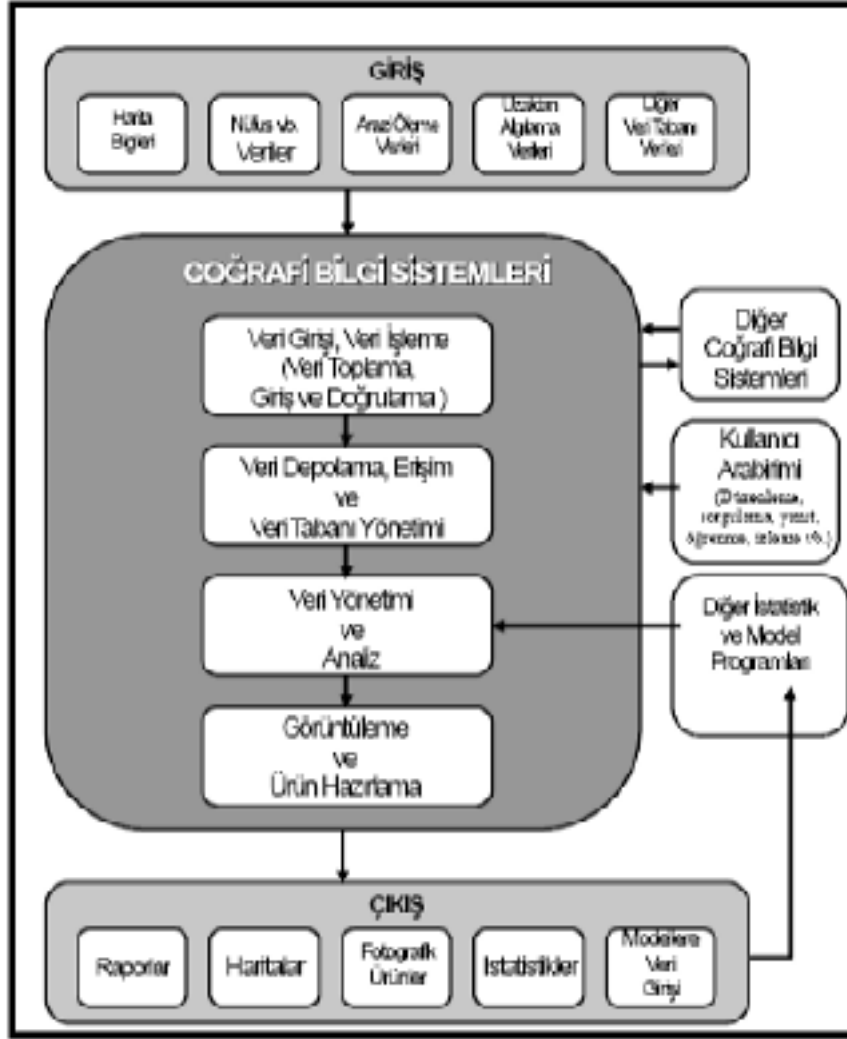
GİRİŞ

Harita Bilgileri

Nüfus vb. Veriler

Arazi Ölçme Verileri

Uzaktan Algılama Verileri

Diğer Veri Tabanı Verileri

COĞRAFİ BİLGİ SİSTEMLERİ

Veri Girişi, Veri İşleme (Veri Toplama, Giriş ve Doğrulama)

Veri Depolama, Erişim ve Veri Tabanı Yönetimi

Veri Yönetimi ve Analiz

Görüntüleme ve Ürün Hazırlama

Diğer Coğrafi Bilgi Sistemleri

Kullanıcı Arabirimi ([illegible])

Diğer İstatistik ve Model Programları

ÇIKIŞ

Raporlar

Haritalar

Fotografik Ürünler

İstatistikler

Modellere Veri Girişi